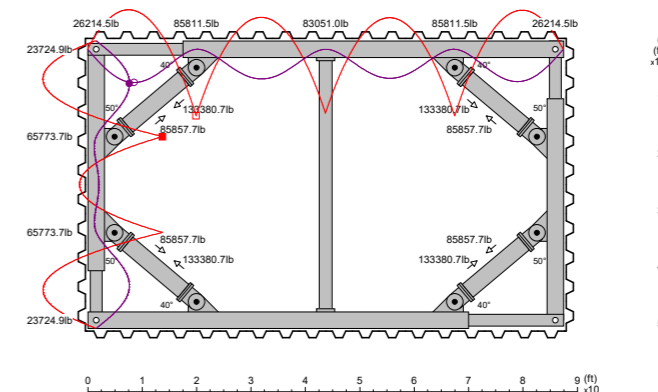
26214.5lb
85811.5lb
83051.0lb
85811.5lb
26214.5lb
23724.9lb
40°
40°
50°
133380.7lb
133380.7lb
50°
85857.7lb
85857.7lb
65773.7lb
65773.7lb
85857.7lb
85857.7lb
133380.7lb
133380.7lb
50°
50°
23724.9lb
40°
40°
0
1
2
3
4
5
6
7
8
9 (ft)
x10